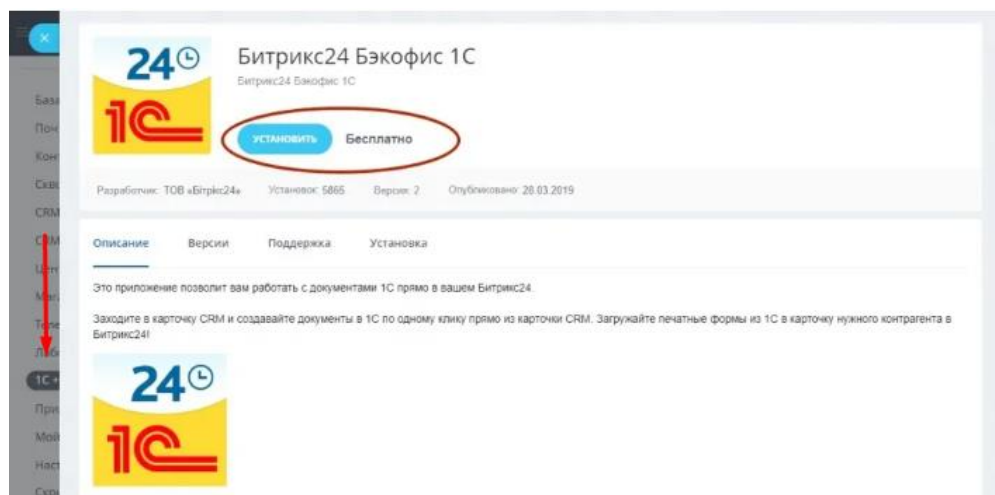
Баз
Пон
Кон
Скл
CRM
CRM
Цен
Маг
Теле
Лаб
1С
При
Мои
Наст
Скр

24
1С

Битрикс24 Бэкофис 1С
Битрикс24 Бэкофис 1С

УСТАНОВИТЬ
Бесплатно

Разработчик: ТОВ «Бітрікс24»
Установок: 5865
Версия: 2
Опубликовано: 28.03.2019

Описание
Версии
Поддержка
Установка

Это приложение позволит вам работать с документами 1С прямо в вашем Битрикс24.

Заходите в карточку CRM и создавайте документы в 1С по одному клику прямо из карточки CRM. Загружайте печатные формы из 1С в карточку нужного контрагента в Битрикс24!

24
1С